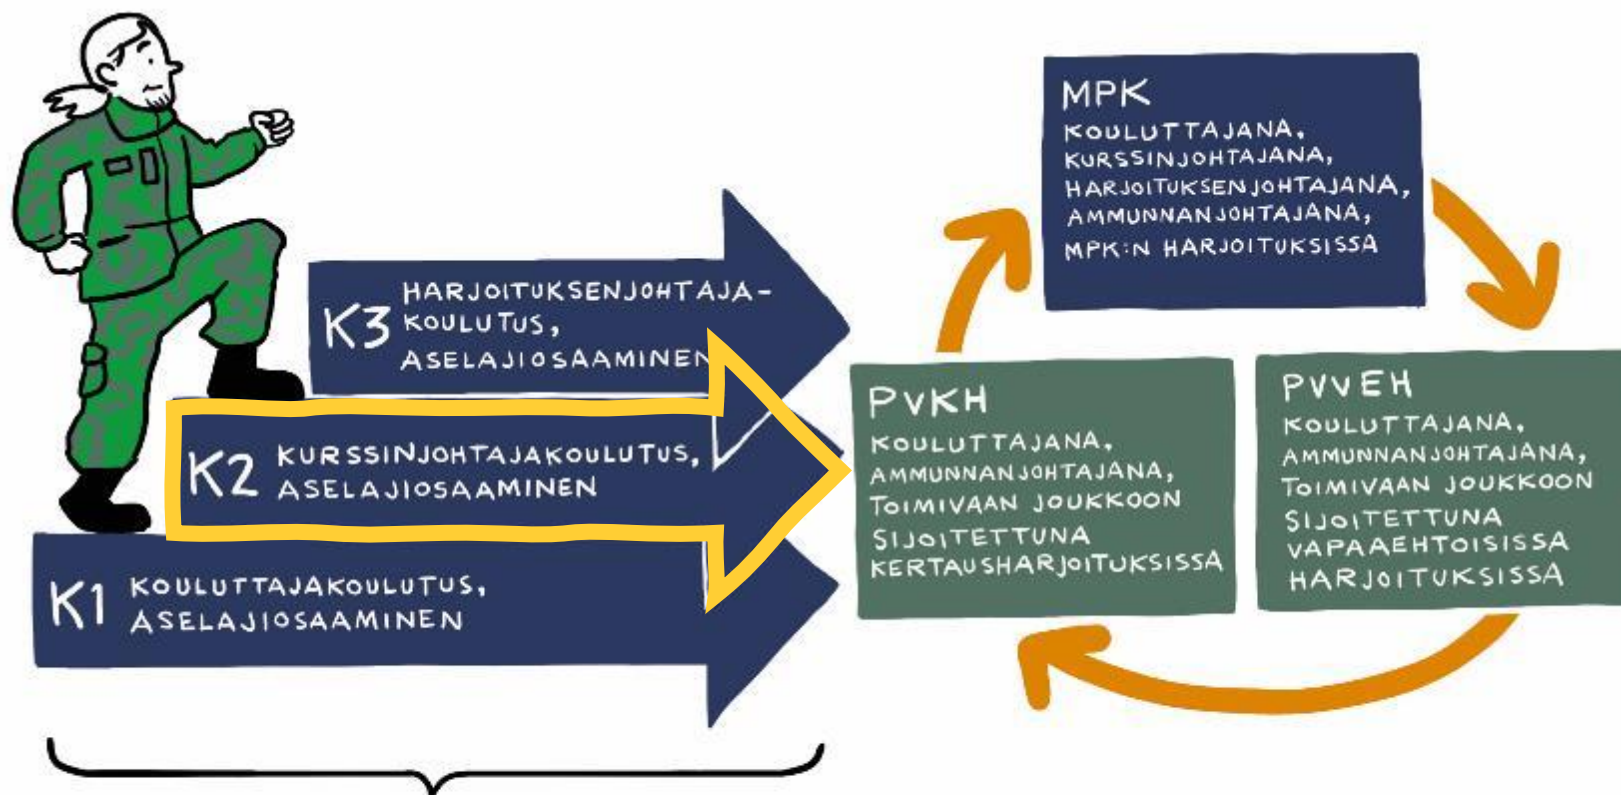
K3 HARJOITUKSENJOHTAJAKOULUTUS, ASELAJIOSAAMINEN

K2 KURSSINJOHTAJAKOULUTUS, ASELAJIOSAAMINEN

K1 KOULUTTAJAKOULUTUS, ASELAJIOSAAMINEN

MPK
KOULUTTAJANA, KURSSINJOHTAJANA, HARJOITUKSENJOHTAJANA, AMMUNNANJOHTAJANA, MPK:N HARJOITUKSISSA

PVKH
KOULUTTAJANA, AMMUNNANJOHTAJANA, TOIMIVAAN JOUKKOON SIJOITETTUNA KERTAUSHARJOITUKSISSA

PVVEH
KOULUTTAJANA, AMMUNNANJOHTAJANA, TOIMIVAAN JOUKKOON SIJOITETTUNA VAPAAEHTOISISSA HARJOITUKSISSA